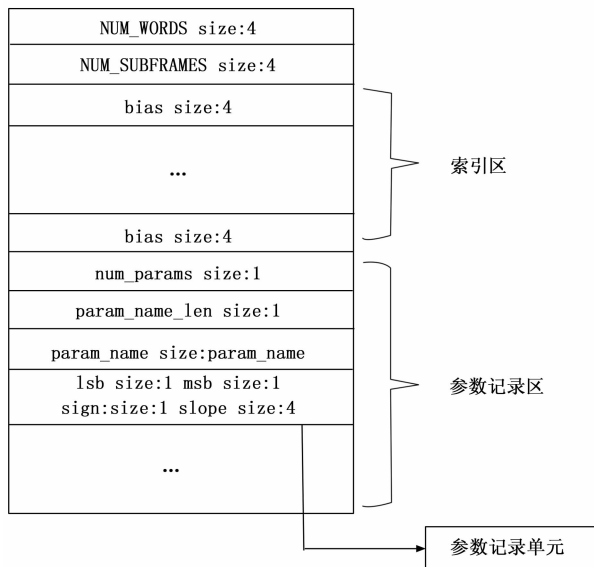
NUM_WORDS size:4

NUM_SUBFRAMES size:4

bias size:4

…

bias size:4

索引区

num_params size:1

param_name_len size:1

param_name size:param_name

lsb size:1 msb size:1
sign:size:1 slope size:4

…

参数记录区

参数记录单元